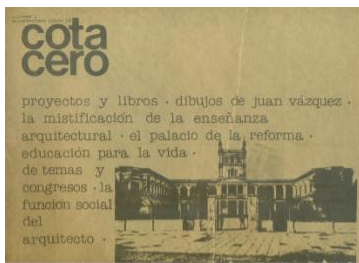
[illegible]

cota
cero

proyectos y libros · dibujos de juan vázquez · la mistificación de la enseñanza arquitectural · el palacio de la reforma · educación para la vida · de temas y congresos · la función social del arquitecto ·